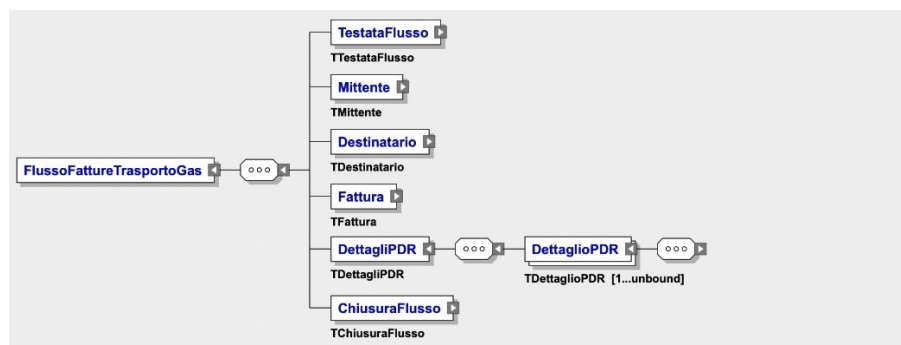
FlussoFattureTrasportoGas

TestataFlusso
TTestataFlusso

Mittente
TMittente

Destinatario
TDestinatario

Fattura
TFattura

DettagliPDR
TDettagliPDR

DettaglioPDR
TDettaglioPDR [1...unbound]

ChiusuraFlusso
TChiusuraFlusso